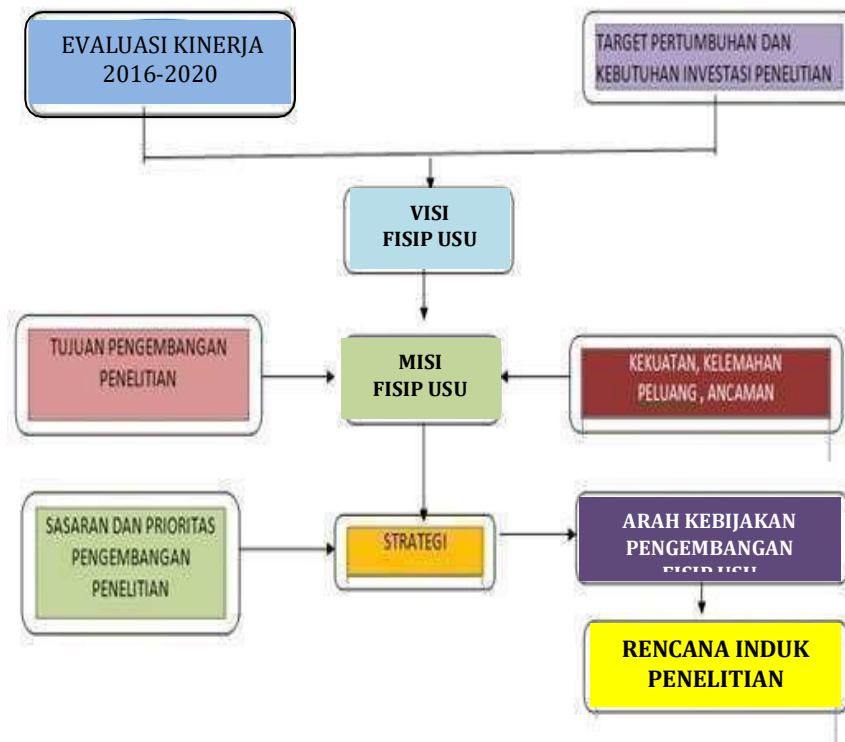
EVALUASI KINERJA 2016-2020

TARGET PERTUMBUHAN DAN KEBUTUHAN INVESTASI PENELITIAN

VISI FISIP USU

TUJUAN PENGEMBANGAN PENELITIAN

MISI FISIP USU

KEKUATAN, KELEMAHAN PELUANG , ANCAMAN

SASARAN DAN PRIORITAS PENGEMBANGAN PENELITIAN

STRATEGI

ARAH KEBIJAKAN PENGEMBANGAN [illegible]

RENCANA INDUK PENELITIAN